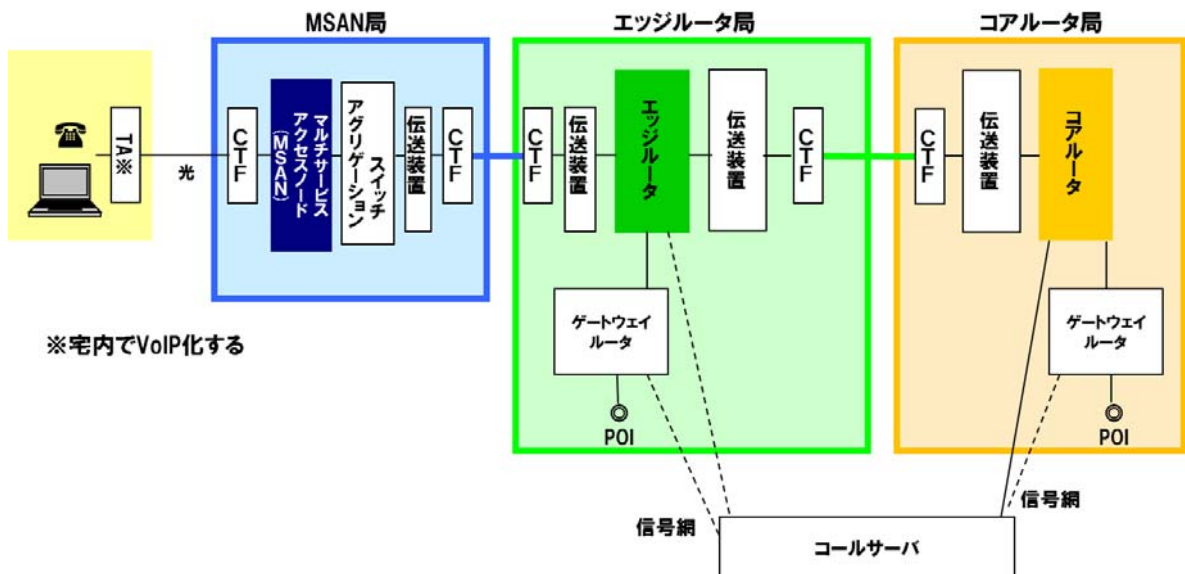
MSAN局

エッジルータ局

コアルータ局

TA※

光

CTF

マルチサービスアクセスノード（MSAN）

アグリゲーションスイッチ

伝送装置

CTF

CTF

伝送装置

エッジルータ

伝送装置

CTF

CTF

伝送装置

コアルータ

ゲートウェイルータ

POI

ゲートウェイルータ

POI

※宅内でVoIP化する

信号網

信号網

コールサーバ